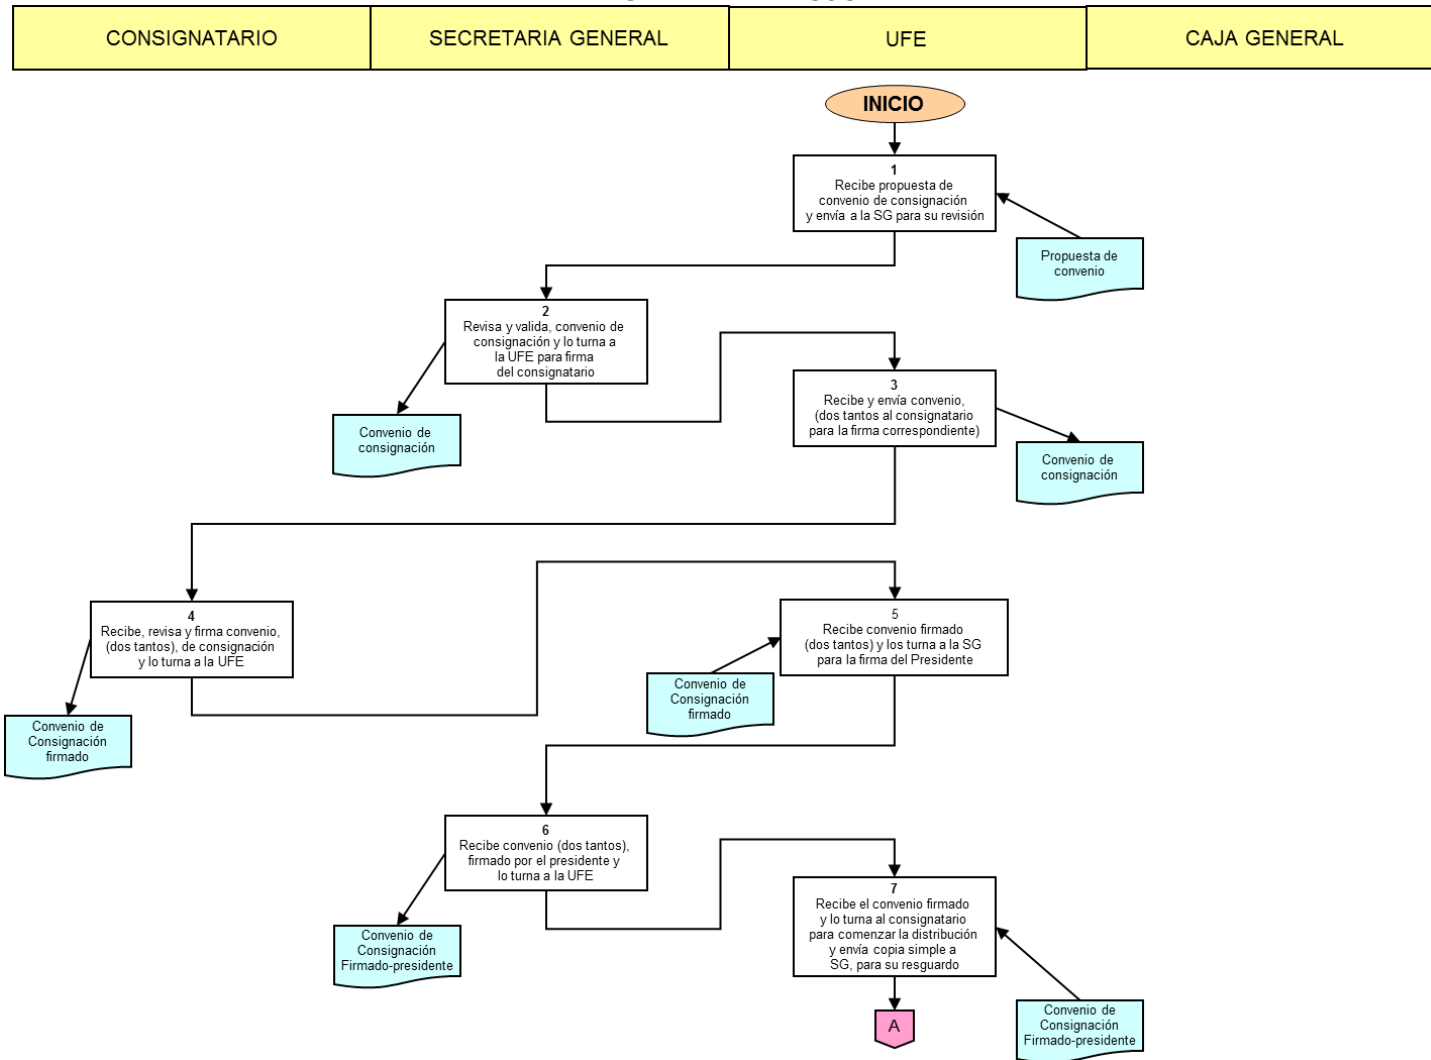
| CONSIGNATARIO | SECRETARIA GENERAL | UFE | CAJA GENERAL |
|---|---|---|---|

INICIO

1
Recibe propuesta de convenio de consignación y envía a la SG para su revisión

Propuesta de convenio

2
Revisa y valida, convenio de consignación y lo turna a la UFE para firma del consignatario

Convenio de consignación

3
Recibe y envía convenio, (dos tantos al consignatario para la firma correspondiente)

Convenio de consignación

4
Recibe, revisa y firma convenio, (dos tantos), de consignación y lo turna a la UFE

Convenio de Consignación firmado

5
Recibe convenio firmado (dos tantos) y los turna a la SG para la firma del Presidente

Convenio de Consignación firmado

6
Recibe convenio (dos tantos), firmado por el presidente y lo turna a la UFE

Convenio de Consignación Firmado-presidente

7
Recibe el convenio firmado y lo turna al consignatario para comenzar la distribución y envía copia simple a SG, para su resguardo

Convenio de Consignación Firmado-presidente

A